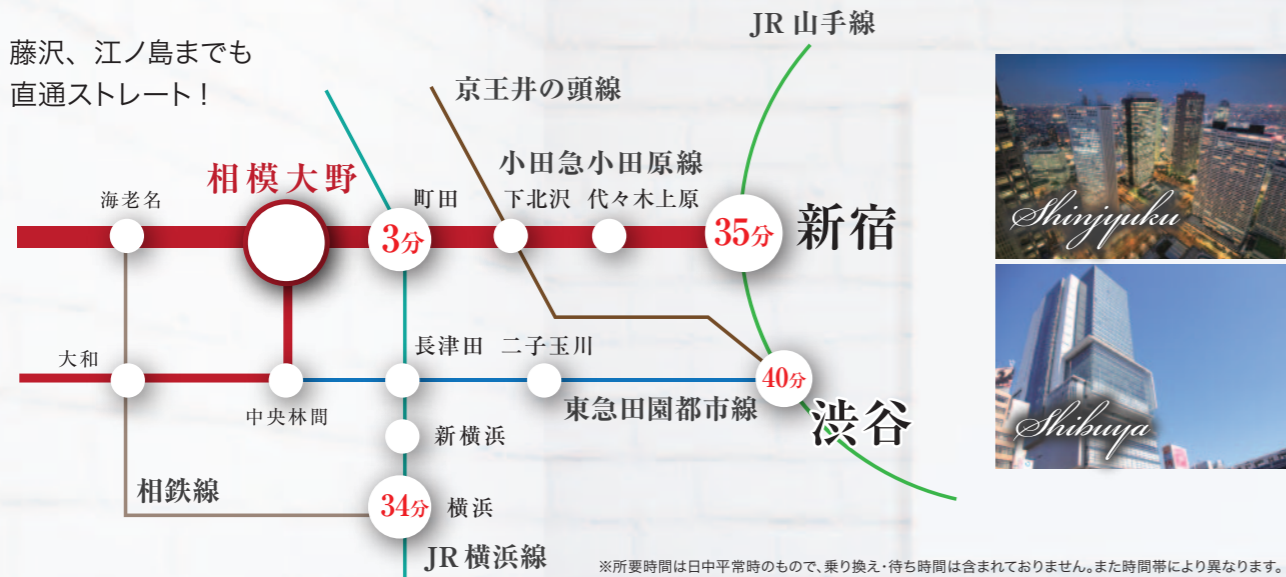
藤沢、江ノ島までも
直通ストレート！

JR 山手線

京王井の頭線

小田急小田原線

相模大野

海老名

町田

下北沢

代々木上原

3分

35分

新宿

Shinjyuku

長津田

二子玉川

大和

40分

中央林間

東急田園都市線

渋谷

Shibuya

新横浜

相鉄線

34分

横浜

JR 横浜線

※所要時間は日中平常時のもので、乗り換え・待ち時間は含まれておりません。また時間帯により異なります。